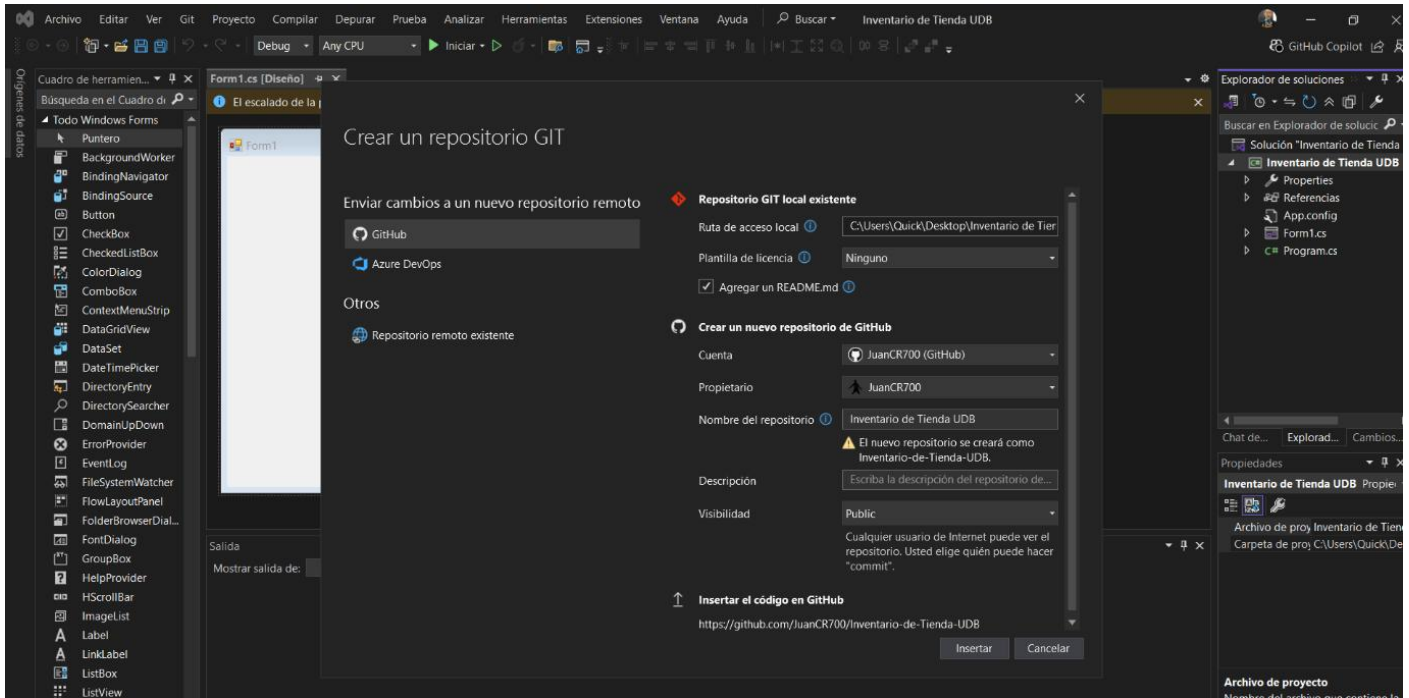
Archivo Editar Ver Git Proyecto Compilar Depurar Prueba Analizar Herramientas Extensiones Ventana Ayuda Buscar Inventario de Tienda UDB

Debug Any CPU Iniciar

GitHub Copilot

Orígenes de datos

Cuadro de herramien...
Búsqueda en el Cuadro de
Todo Windows Forms
Puntero
BackgroundWorker
BindingNavigator
BindingSource
Button
CheckBox
CheckedListBox
ColorDialog
ComboBox
ContextMenuStrip
DataGridView
DataSet
DateTimePicker
DirectoryEntry
DirectorySearcher
DomainUpDown
ErrorProvider
EventLog
FileSystemWatcher
FlowLayoutPanel
FolderBrowserDial...
FontDialog
GroupBox
HelpProvider
HScrollBar
ImageList
Label
LinkLabel
ListBox
ListView

Form1.cs [Diseño]
El escalado de la
Form1

Salida
Mostrar salida de:

Crear un repositorio GIT

Enviar cambios a un nuevo repositorio remoto
GitHub
Azure DevOps

Otros
Repositorio remoto existente

Repositorio GIT local existente
Ruta de acceso local C:\Users\Quick\Desktop\Inventario de Tier
Plantilla de licencia Ninguno
Agregar un README.md

Crear un nuevo repositorio de GitHub
Cuenta JuanCR700 (GitHub)
Propietario JuanCR700
Nombre del repositorio Inventario de Tienda UDB
El nuevo repositorio se creará como Inventario-de-Tienda-UDB.
Descripción Escriba la descripción del repositorio de...
Visibilidad Public
Cualquier usuario de Internet puede ver el repositorio. Usted elige quién puede hacer "commit".

Insertar el código en GitHub
https://github.com/JuanCR700/Inventario-de-Tienda-UDB

Insertar Cancelar

Explorador de soluciones
Buscar en Explorador de solucic
Solución "Inventario de Tienda
Inventario de Tienda UDB
Properties
Referencias
App.config
Form1.cs
Program.cs

Chat de... Explorad... Cambios...
Propiedades
Inventario de Tienda UDB Propie
Archivo de proy Inventario de Tienc
Carpeta de proy C:\Users\Quick\De

Archivo de proyecto
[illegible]